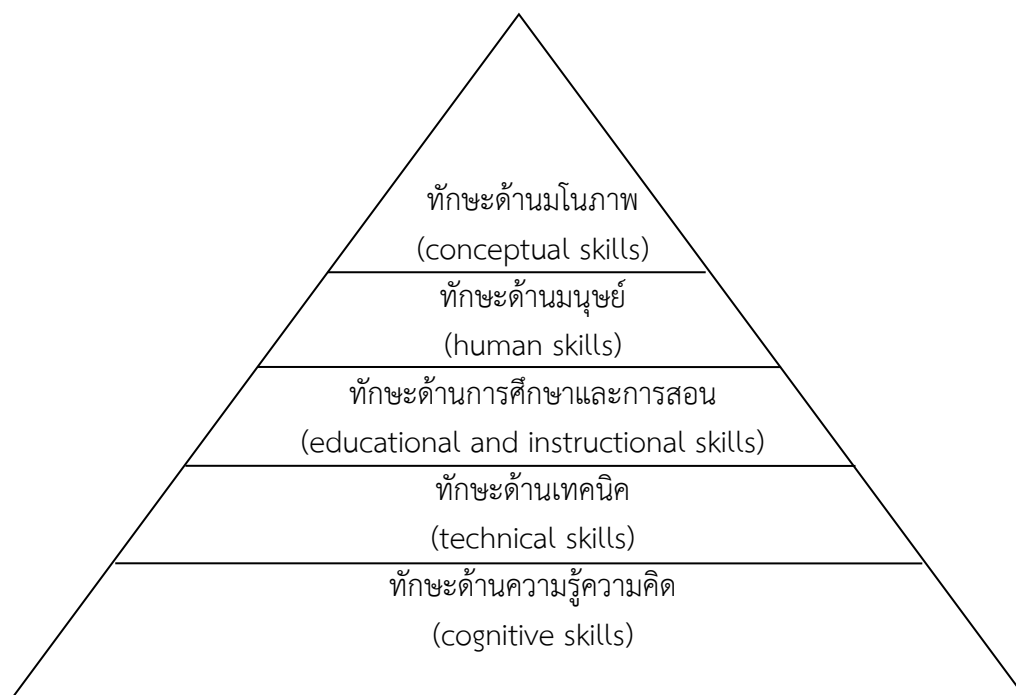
ทักษะด้านมโนภาพ
(conceptual skills)

ทักษะด้านมนุษย์
(human skills)

ทักษะด้านการศึกษาและการสอน
(educational and instructional skills)

ทักษะด้านเทคนิค
(technical skills)

ทักษะด้านความรู้ความคิด
(cognitive skills)